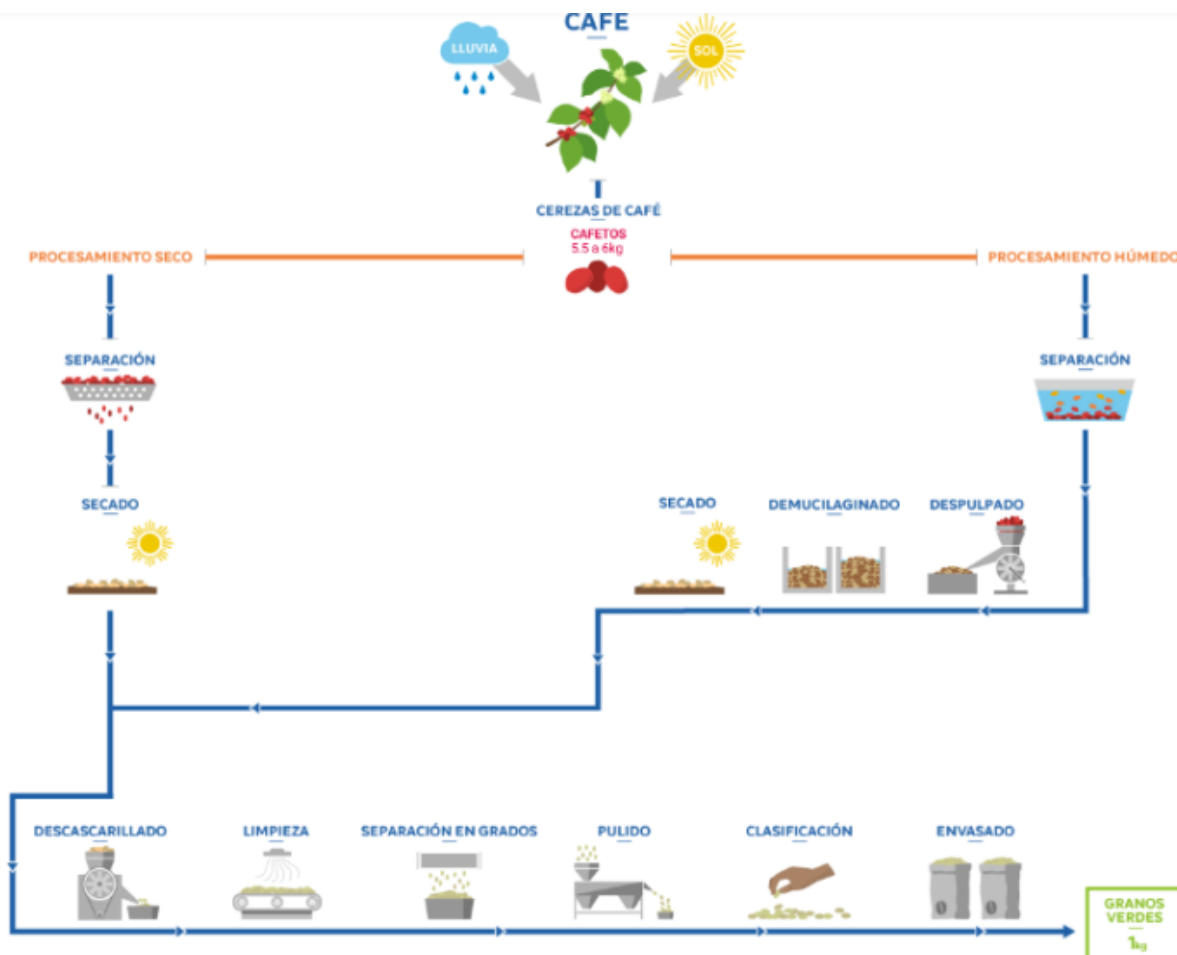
CAFE

LLUVIA

SOL

CEREZAS DE CAFÉ

CAFETOS
5.5 a 6kg

PROCESAMIENTO SECO

PROCESAMIENTO HÚMEDO

SEPARACIÓN

SEPARACIÓN

SECADO

SECADO

DEMUCILAGINADO

DESPULPADO

DESCASCARILLADO

LIMPIEZA

SEPARACIÓN EN GRADOS

PULIDO

CLASIFICACIÓN

ENVASADO

GRANOS VERDES
1kg